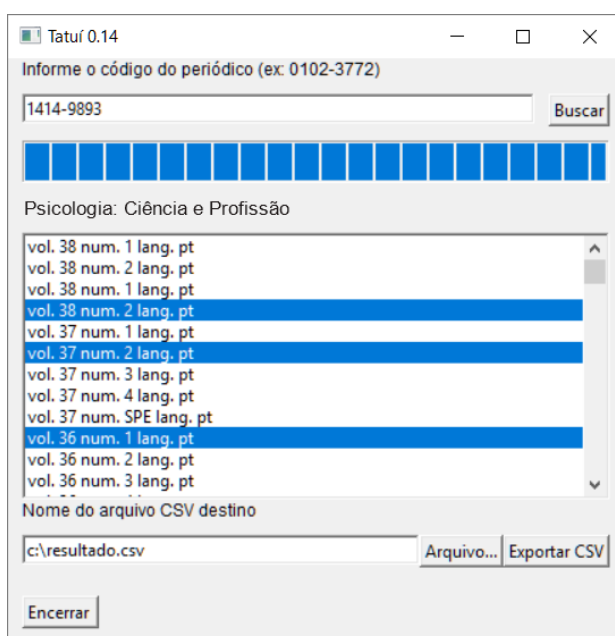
Tatuí 0.14

Informe o código do periódico (ex: 0102-3772)

1414-9893

Buscar

Psicologia: Ciência e Profissão

vol. 38 num. 1 lang. pt
vol. 38 num. 2 lang. pt
vol. 38 num. 1 lang. pt
vol. 38 num. 2 lang. pt
vol. 37 num. 1 lang. pt
vol. 37 num. 2 lang. pt
vol. 37 num. 3 lang. pt
vol. 37 num. 4 lang. pt
vol. 37 num. SPE lang. pt
vol. 36 num. 1 lang. pt
vol. 36 num. 2 lang. pt
vol. 36 num. 3 lang. pt
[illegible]

Nome do arquivo CSV destino

c:\resultado.csv

Arquivo...

Exportar CSV

Encerrar